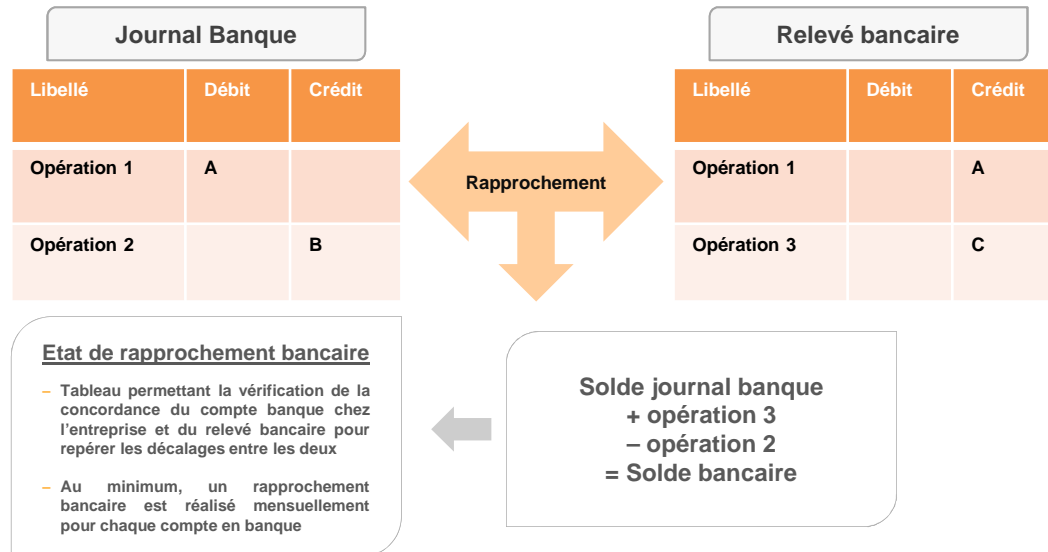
Journal Banque

| Libellé | Débit | Crédit |
|---|---|---|
| Opération 1 | A | |
| Opération 2 | | B |

Rapprochement

Relevé bancaire

| Libellé | Débit | Crédit |
|---|---|---|
| Opération 1 | | A |
| Opération 3 | | C |

Etat de rapprochement bancaire

– Tableau permettant la vérification de la concordance du compte banque chez l'entreprise et du relevé bancaire pour repérer les décalages entre les deux

– Au minimum, un rapprochement bancaire est réalisé mensuellement pour chaque compte en banque

Solde journal banque
+ opération 3
– opération 2
= Solde bancaire